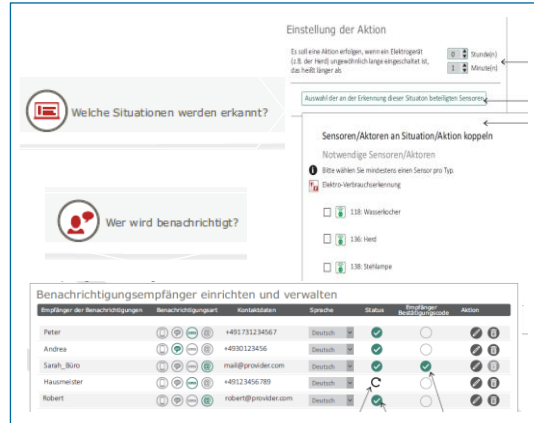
Welche Situationen werden erkannt?

Wer wird benachrichtigt?

Einstellung der Aktion

Es soll eine Aktion erfolgen, wenn ein Elektrogerät (z.B. der Herd) ungewöhnlich lange eingeschaltet ist, das heißt länger als

0 Stunde(n)
1 Minute(n)

Auswahl der an der Erkennung dieser Situation beteiligten Sensoren

Sensoren/Aktoren an Situation/Aktion koppeln

Notwendige Sensoren/Aktoren

Bitte wählen Sie mindestens einen Sensor pro Typ.

Elektro-Verbrauchserkennung

118: Wasserkocher

136: Herd

138: Stehlampe

Benachrichtigungsempfänger einrichten und verwalten

| Empfänger der Benachrichtigungen | Benachrichtigungsart | Kontaktdaten | Sprache | Status | Empfänger Bestätigungscode | Aktion |
|---|---|---|---|---|---|---|
| Peter | | +491731234567 | Deutsch | | | |
| Andrea | | +4930123456 | Deutsch | | | |
| Sarah_Büro | | mail@provider.com | Deutsch | | | |
| Hausmeister | | +49123456789 | Deutsch | | | |
| Robert | | robert@provider.com | Deutsch | | | |